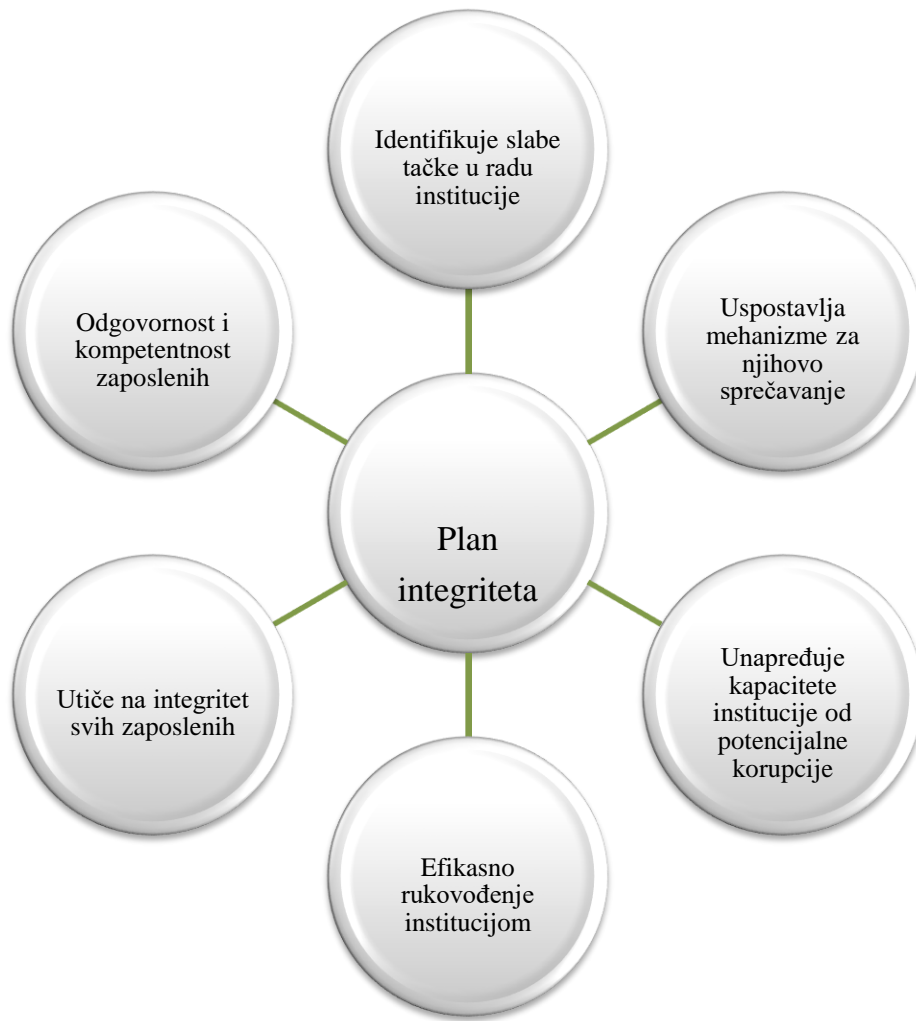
Plan integriteta

Identifikuje slabe tačke u radu institucije

Uspostavlja mehanizme za njihovo sprečavanje

Unapređuje kapacitete institucije od potencijalne korupcije

Efikasno rukovođenje institucijom

Utiče na integritet svih zaposlenih

Odgovornost i kompetentnost zaposlenih